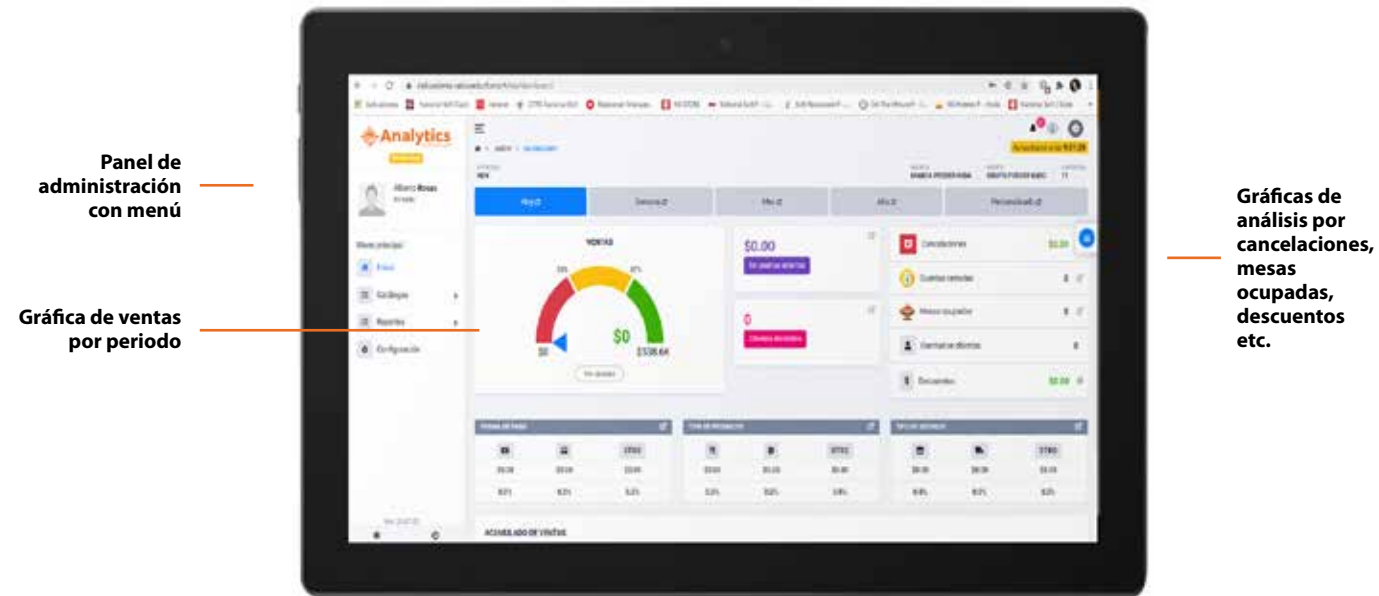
Panel de administración con menú

Gráfica de ventas por periodo

Gráficas de análisis por cancelaciones, mesas ocupadas, descuentos etc.

Analytics

Alberto Rosas

Menú principal

Inicio

Catálogos

Reportes

Configuración

Hoy

Semana

Mes

Año

Personalizado

VENTAS

$0

$0

$538.64

$0.00

0

Cancelaciones

$0.00

Cuentas cerradas

Mesas ocupadas

Descuentos

$0.00

ACUMULADO DE VENTAS